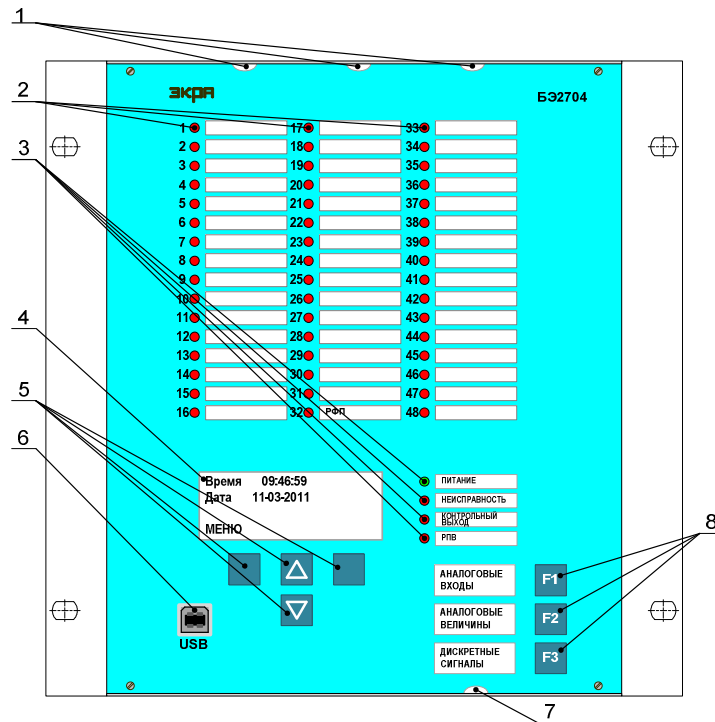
1
2
3
4
5
6
7
8

ЭКРА

БЭ2704

1
2
3
4
5
6
7
8
9
10
11
12
13
14
15
16

17
18
19
20
21
22
23
24
25
26
27
28
29
30
31
32 РФП

33
34
35
36
37
38
39
40
41
42
43
44
45
46
47
48

Время 09:46:59
Дата 11-03-2011

МЕНЮ

ПИТАНИЕ
НЕИСПРАВНОСТЬ
КОНТРОЛЬНЫЙ ВЫХОД
РПВ

АНАЛОГОВЫЕ ВХОДЫ
F1
АНАЛОГОВЫЕ ВЕЛИЧИНЫ
F2
ДИСКРЕТНЫЕ СИГНАЛЫ
F3

USB